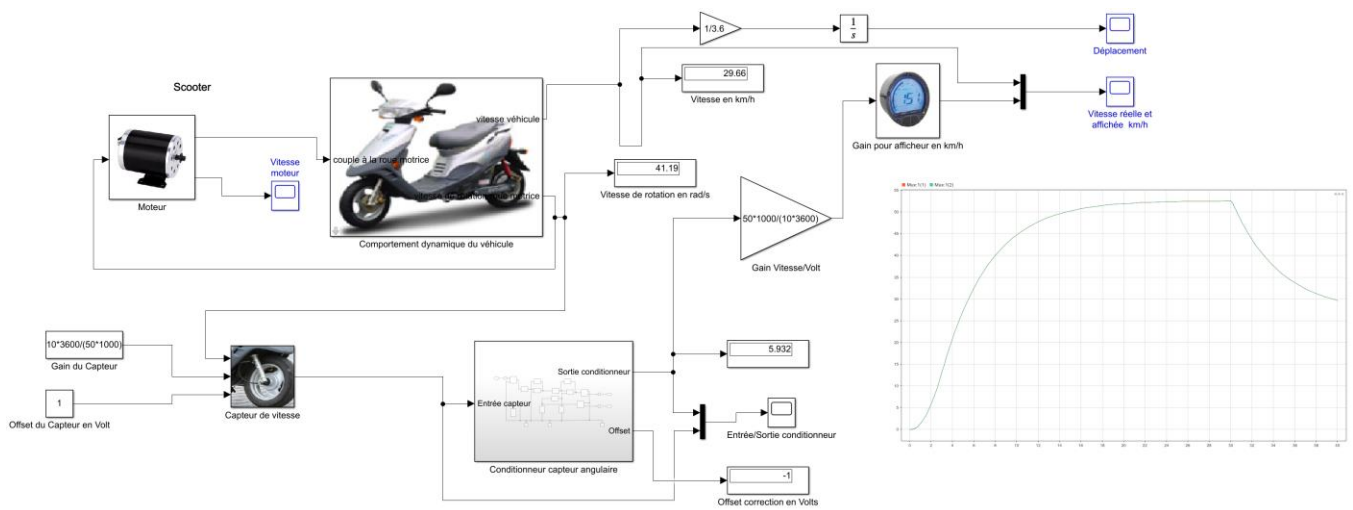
Scooter

Moteur

Vitesse moteur

couple à la roue motrice

vitesse véhicule

Comportement dynamique du véhicule

$\frac{1}{3.6}$

$\frac{1}{s}$

Déplacement

29.66

Vitesse en km/h

Vitesse réelle et affichée km/h

Gain pour afficheur en km/h

41.19

Vitesse de rotation en rad/s

50*1000/(10*3600)

Gain Vitesse/Volt

10*3600/(50*1000)

Gain du Capteur

1

Offset du Capteur en Volt

Capteur de vitesse

Entrée capteur

Sortie conditionneur

Offset

Conditionneur capteur angulaire

5.932

Entrée/Sortie conditionneur

-1

Offset correction en Volts